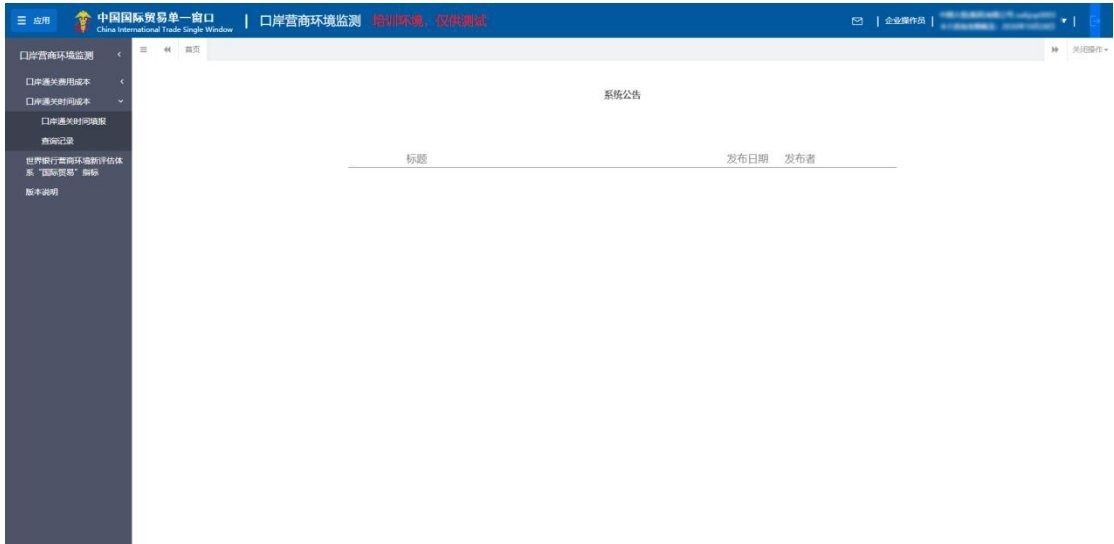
应用

中国国际贸易单一窗口
China International Trade Single Window

| 口岸营商环境监测 培训环境，仅供测试

| 企业操作员 | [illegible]

口岸营商环境监测

口岸通关费用成本

口岸通关时间成本

口岸通关时间填报

查询记录

世界银行营商环境新评估体系"国际贸易"指标

版本说明

首页

关闭操作

系统公告

标题 发布日期 发布者